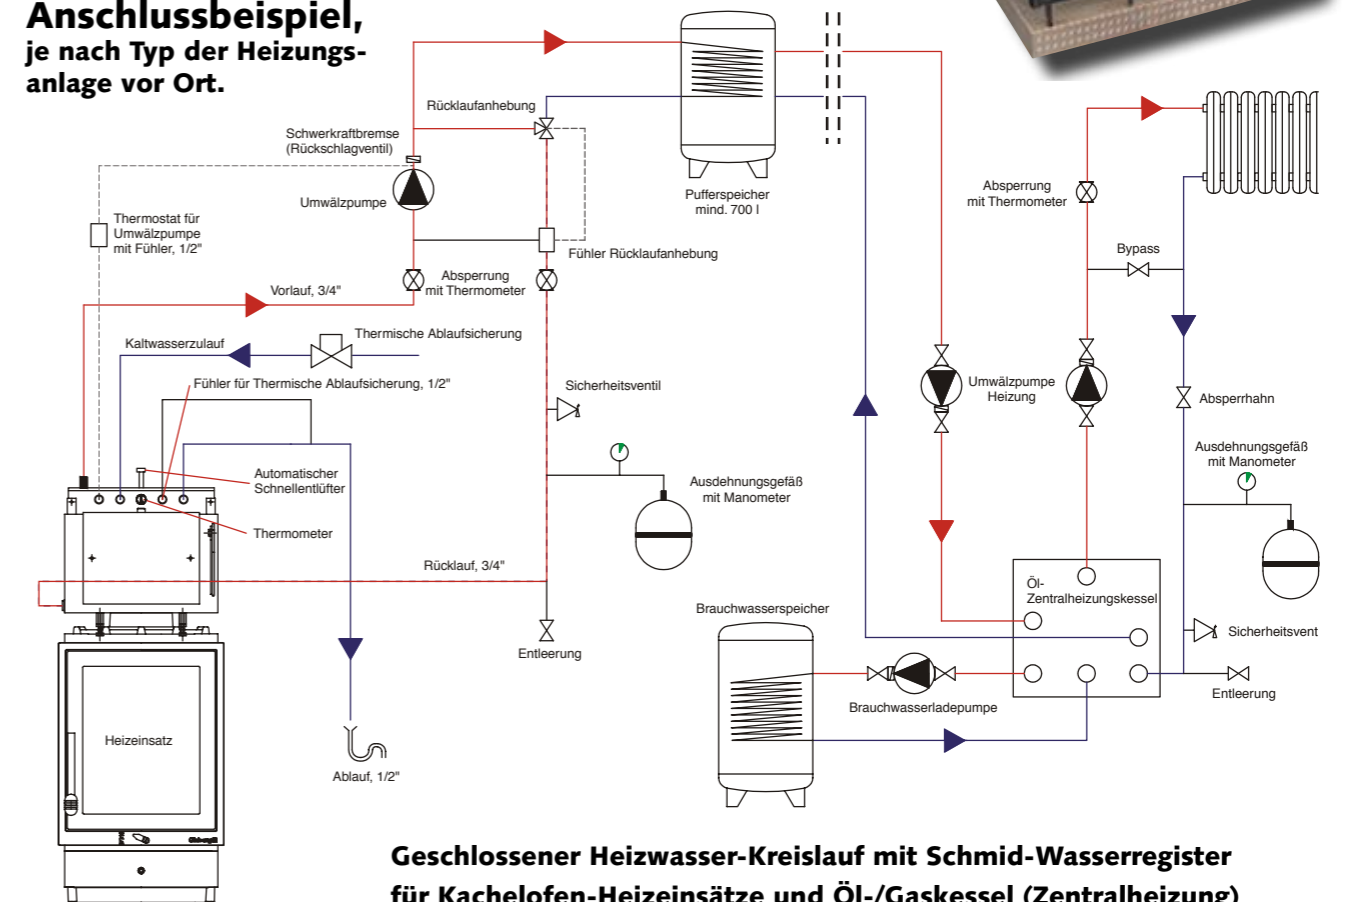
Anschlussbeispiel,
je nach Typ der Heizungsanlage vor Ort.

Rücklaufanhebung

Schwerkraftbremse
(Rückschlagventil)

Umwälzpumpe

Thermostat für Umwälzpumpe mit Fühler, 1/2"

Fühler Rücklaufanhebung

Absperrung mit Thermometer

Vorlauf, 3/4"

Thermische Ablaufsicherung

Kaltwasserzulauf

Fühler für Thermische Ablaufsicherung, 1/2"

Sicherheitsventil

Automatischer Schnellentlüfter

Thermometer

Ausdehnungsgefäß mit Manometer

Rücklauf, 3/4"

Entleerung

Heizeinsatz

Ablauf, 1/2"

Pufferspeicher mind. 700 l

Absperrung mit Thermometer

Bypass

Umwälzpumpe Heizung

Absperrhahn

Ausdehnungsgefäß mit Manometer

Öl-Zentralheizungskessel

Sicherheitsvent

Entleerung

Brauchwasserspeicher

Brauchwasserladepumpe

Geschlossener Heizwasser-Kreislauf mit Schmid-Wasserregister für Kachelofen-Heizeinsätze und Öl-/Gaskessel (Zentralheizung)